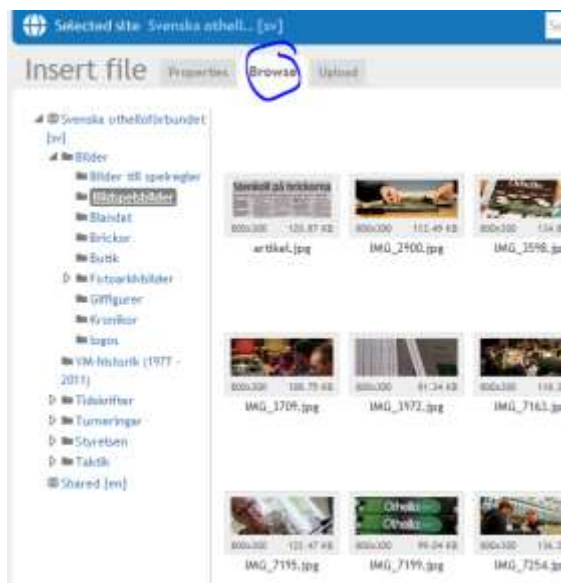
Selected site Svenska othell... [sv]

Insert file Properties Browse Upload

Svenska othelloförbundet [sv]
Bilder
Bilder till spelregler
Blitzspelsbilder
Blandat
Brickor
Butik
Fotoarkivbilder
Giffigurer
Krönikor
logos
VM-historik (1977 - 2011)
Tidskrifter
Turneringar
Styrelsen
Taktik
Shared [en]

Stenkoll på brickorna
800x300 120.87 KB
artikel.jpg
800x300 113.49 KB
IMG_2900.jpg
800x300 124.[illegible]
IMG_3598.jp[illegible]

800x300 108.75 KB
IMG_3709.jpg
800x300 91.34 KB
IMG_3972.jpg
800x300 118.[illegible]
IMG_7163.jp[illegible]

800x300 121.47 KB
IMG_7195.jpg
Othello
Othello
800x300 99.04 KB
IMG_7199.jpg
800x300 116.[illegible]
IMG_7254.jp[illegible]